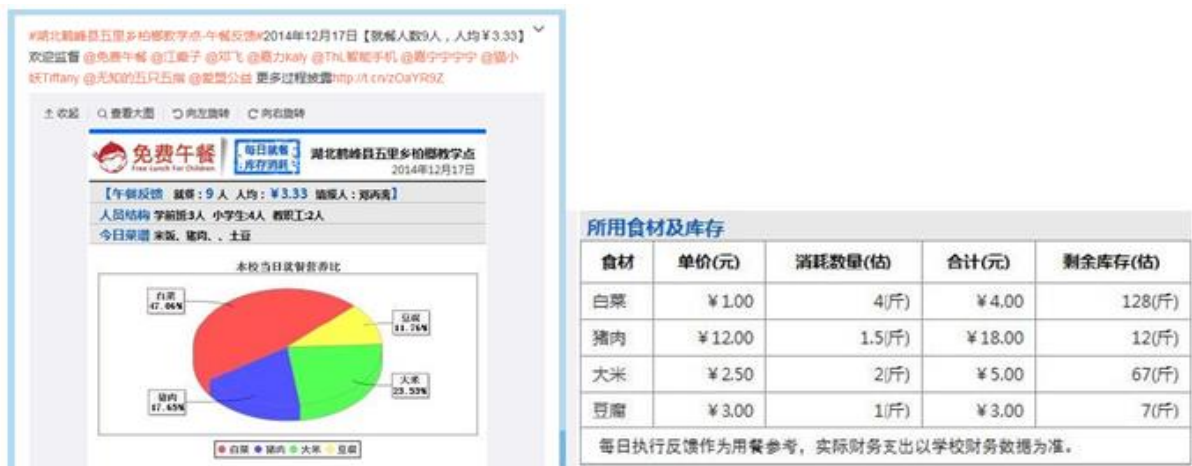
#湖北鹤峰县五里乡柏榔教学点-午餐反馈#2014年12月17日【就餐人数9人，人均￥3.33】欢迎监督 @免费午餐 @江疯子 @邓飞 @喜力kaly @ThL智能手机 @赛宁宁宁宁 @猫小妖Tiffany @无知的五只五保 @爱盟公益 更多过程披露http://t.cn/zOaYR9Z

收起 查看大图 向左旋转 向右旋转

免费午餐 Free Lunch For Children

每日就餐 库存消耗

湖北鹤峰县五里乡柏榔教学点 2014年12月17日

【午餐反馈 就餐：9 人 人均：￥3.33 填报人：郑丙亮】

人员结构 学前班3人 小学生4人 教职工2人

今日菜谱 米饭、猪肉、、土豆

本校当日就餐营养比

白菜 47.06%

豆腐 11.76%

大米 23.53%

猪肉 17.65%

白菜 猪肉 大米 豆腐

所用食材及库存

| 食材 | 单价(元) | 消耗数量(估) | 合计(元) | 剩余库存(估) |
|---|---|---|---|---|
| 白菜 | ￥1.00 | 4(斤) | ￥4.00 | 128(斤) |
| 猪肉 | ￥12.00 | 1.5(斤) | ￥18.00 | 12(斤) |
| 大米 | ￥2.50 | 2(斤) | ￥5.00 | 67(斤) |
| 豆腐 | ￥3.00 | 1(斤) | ￥3.00 | 7(斤) |

每日执行反馈作为用餐参考，实际财务支出以学校财务数据为准。